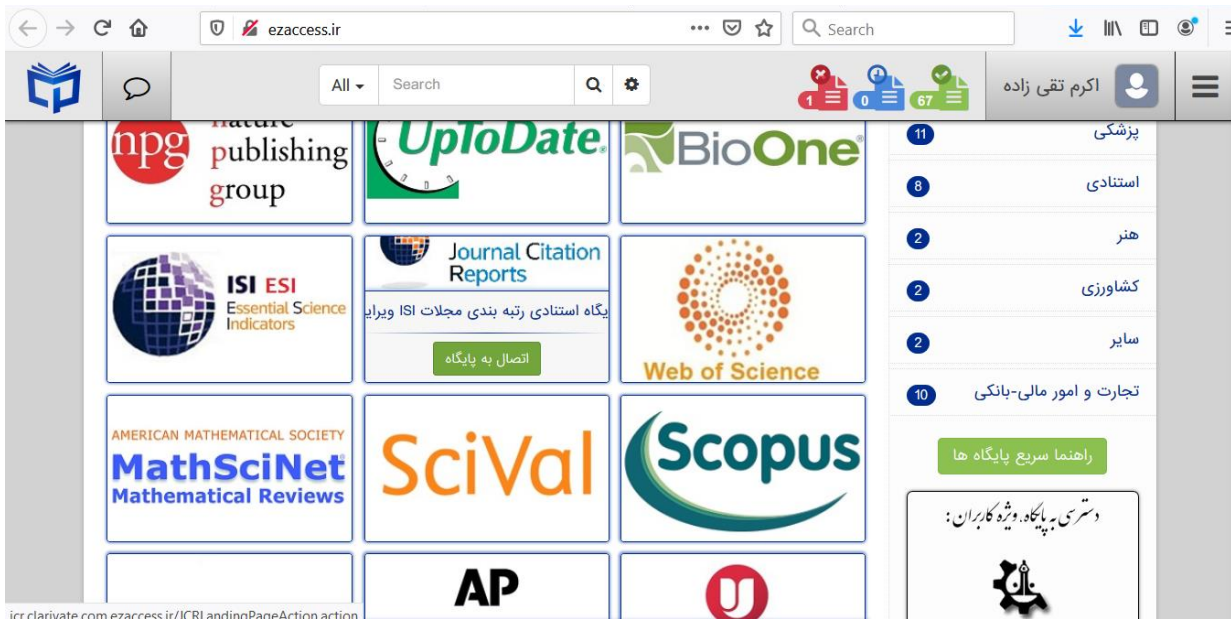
ezaccess.ir
Search

All
Search

1 0 67
اکرم تقی زاده

npg nature publishing group
UpToDate
BioOne

ISI ESI Essential Science Indicators
Journal Citation Reports
پایگاه استنادی رتبه بندی مجلات ISI ویرایش
اتصال به پایگاه
Web of Science

AMERICAN MATHEMATICAL SOCIETY
MathSciNet
Mathematical Reviews
SciVal
Scopus

AP

پزشکی 11
استنادی 8
هنر 2
کشاورزی 2
سایر 2
تجارت و امور مالی-بانکی 10
راهنما سریع پایگاه ها
دسترسی به پایگاه ویژه کاربران:

jcr.clarivate.com.ezaccess.ir/JCRLandingPageAction.action